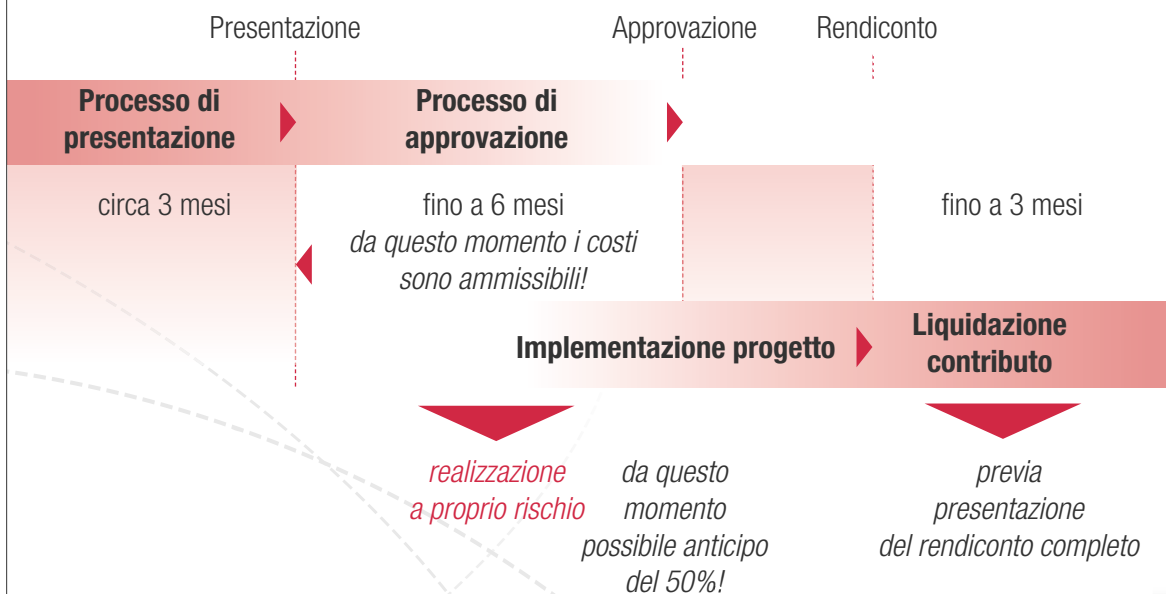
Presentazione

Approvazione

Rendiconto

Processo di presentazione

Processo di approvazione

circa 3 mesi

fino a 6 mesi
*da questo momento i costi sono ammissibili!*

fino a 3 mesi

Implementazione progetto

Liquidazione contributo

*realizzazione a proprio rischio*

*da questo momento possibile anticipo del 50%!*

*previa presentazione del rendiconto completo*